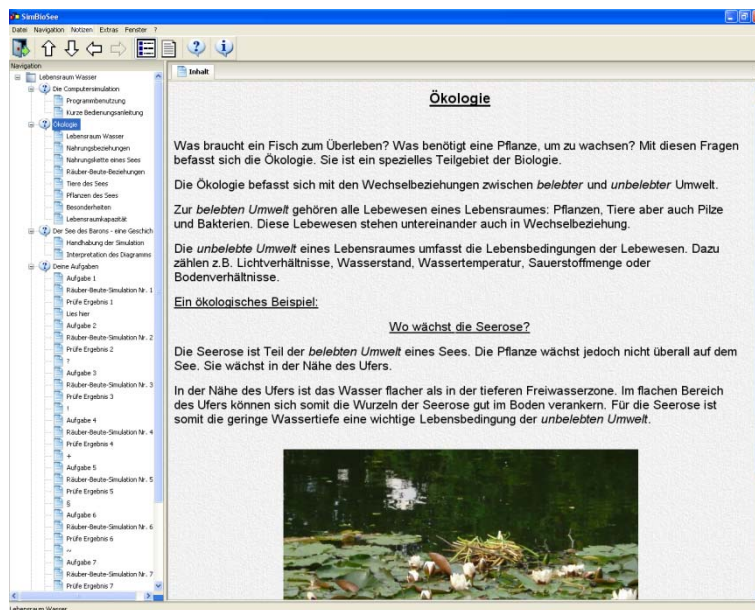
SimBioSee

Datei Navigation Notizen Extras Fenster ?

Navigation

Lebensraum Wasser
Die Computersimulation
Programmbenutzung
Kurze Bedienungsanleitung
Ökologie
Lebensraum Wasser
Nahrungsbeziehungen
Nahrungskette eines Sees
Räuber-Beute-Beziehungen
Tiere des Sees
Pflanzen des Sees
Besonderheiten
Lebensraumkapazität
Der See des Barons - eine Geschich
Handhabung der Simulation
Interpretation des Diagramms
Deine Aufgaben
Aufgabe 1
Räuber-Beute-Simulation Nr. 1
Prüfe Ergebnis 1
Lies hier
Aufgabe 2
Räuber-Beute-Simulation Nr. 2
Prüfe Ergebnis 2
?
Aufgabe 3
Räuber-Beute-Simulation Nr. 3
Prüfe Ergebnis 3
!
Aufgabe 4
Räuber-Beute-Simulation Nr. 4
Prüfe Ergebnis 4
+
Aufgabe 5
Räuber-Beute-Simulation Nr. 5
Prüfe Ergebnis 5
§
Aufgabe 6
Räuber-Beute-Simulation Nr. 6
Prüfe Ergebnis 6
~
Aufgabe 7
Räuber-Beute-Simulation Nr. 7
Prüfe Ergebnis 7

Inhalt

Ökologie

Was braucht ein Fisch zum Überleben? Was benötigt eine Pflanze, um zu wachsen? Mit diesen Fragen befasst sich die Ökologie. Sie ist ein spezielles Teilgebiet der Biologie.

Die Ökologie befasst sich mit den Wechselbeziehungen zwischen belebter und unbelebter Umwelt.

Zur belebten Umwelt gehören alle Lebewesen eines Lebensraumes: Pflanzen, Tiere aber auch Pilze und Bakterien. Diese Lebewesen stehen untereinander auch in Wechselbeziehung.

Die unbelebte Umwelt eines Lebensraumes umfasst die Lebensbedingungen der Lebewesen. Dazu zählen z.B. Lichtverhältnisse, Wasserstand, Wassertemperatur, Sauerstoffmenge oder Bodenverhältnisse.

Ein ökologisches Beispiel:

Wo wächst die Seerose?

Die Seerose ist Teil der belebten Umwelt eines Sees. Die Pflanze wächst jedoch nicht überall auf dem See. Sie wächst in der Nähe des Ufers.

In der Nähe des Ufers ist das Wasser flacher als in der tieferen Freiwasserzone. Im flachen Bereich des Ufers können sich somit die Wurzeln der Seerose gut im Boden verankern. Für die Seerose ist somit die geringe Wassertiefe eine wichtige Lebensbedingung der unbelebten Umwelt.

Lebensraum Wasser